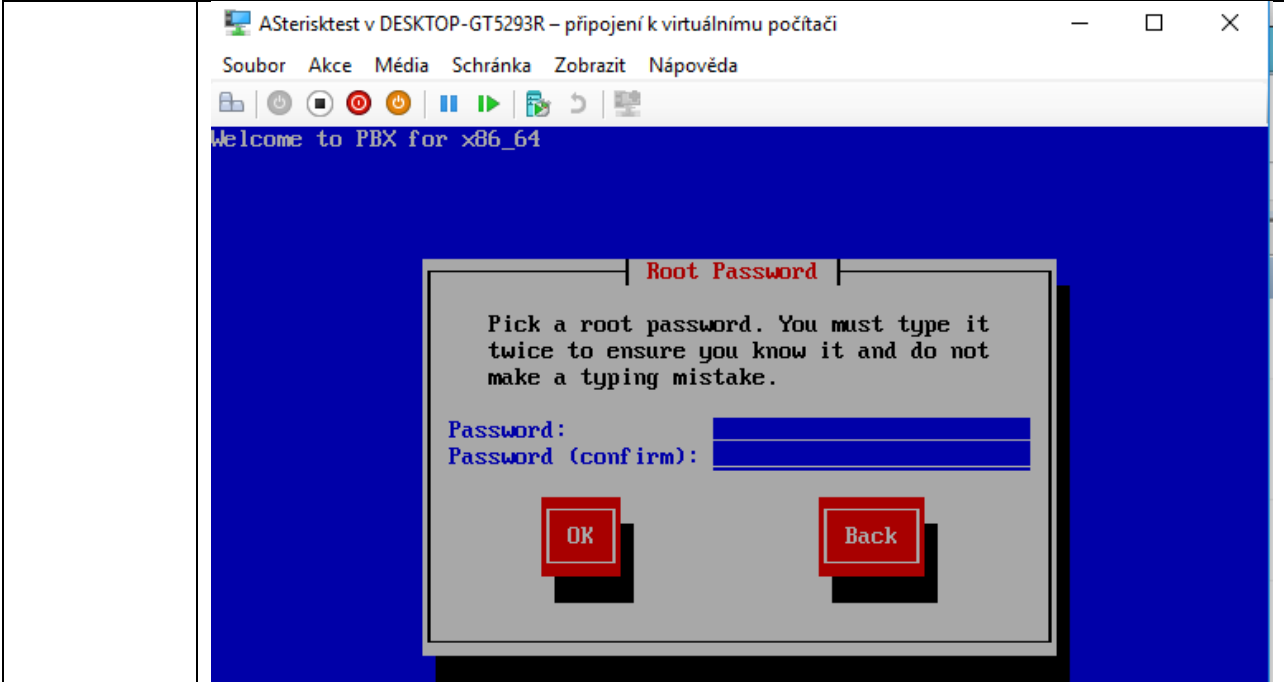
ASterisktest v DESKTOP-GT5293R – připojení k virtuálnímu počítači

Soubor Akce Média Schránka Zobrazit Nápověda

Welcome to PBX for x86_64

Root Password

Pick a root password. You must type it twice to ensure you know it and do not make a typing mistake.

Password:
Password (confirm):

OK

Back